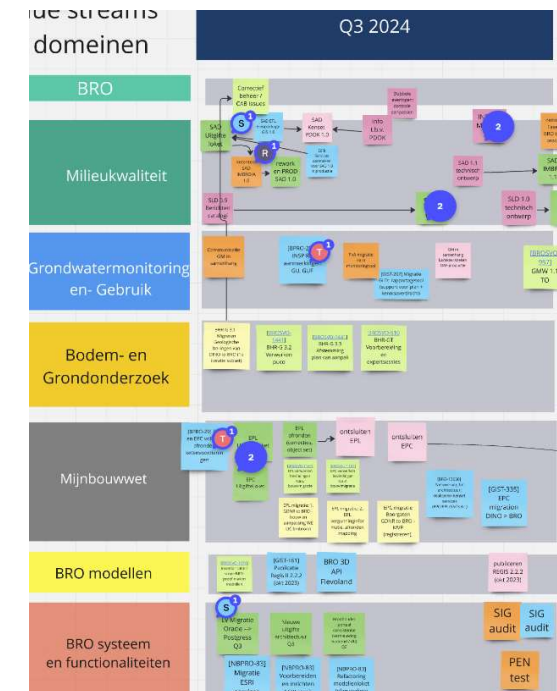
lue streams domeinen

Q3 2024

BRO

Correctief beheer / CSB issues

Milieukwaliteit

SAD Uitgifte Tabel

SAD Kenset POOK 1.0

Info LBLV POOK

rework en PROD SAD 1.0

SAD 1.1 technisch ontwerp

SLD 1.0 Berichten catalog

SLD 1.0 technisch ontwerp

2

2

Grondwatermonitoring en- Gebruik

GMW 1.1 TO

Bodem- en Grondonderzoek

BHR-G 3.2 Verwerken

BHR-GT 3.3 Afwerking

BHR-GT Voorbereiding

Mijnbouwwet

ontsluiten EPL

ontsluiten EPC

EPL Uitgifte

EPC Uitgifte

2

[GIST-335] EPC migratie DINO → BRO

BRO modellen

BRO 3D API Flevoland

publiceren RDBS 2.2.2 (okt 2023)

BRO systeem en functionaliteiten

LV Migratie Oracle → Postgress Q3

SIG audit

SIG audit

PEN test